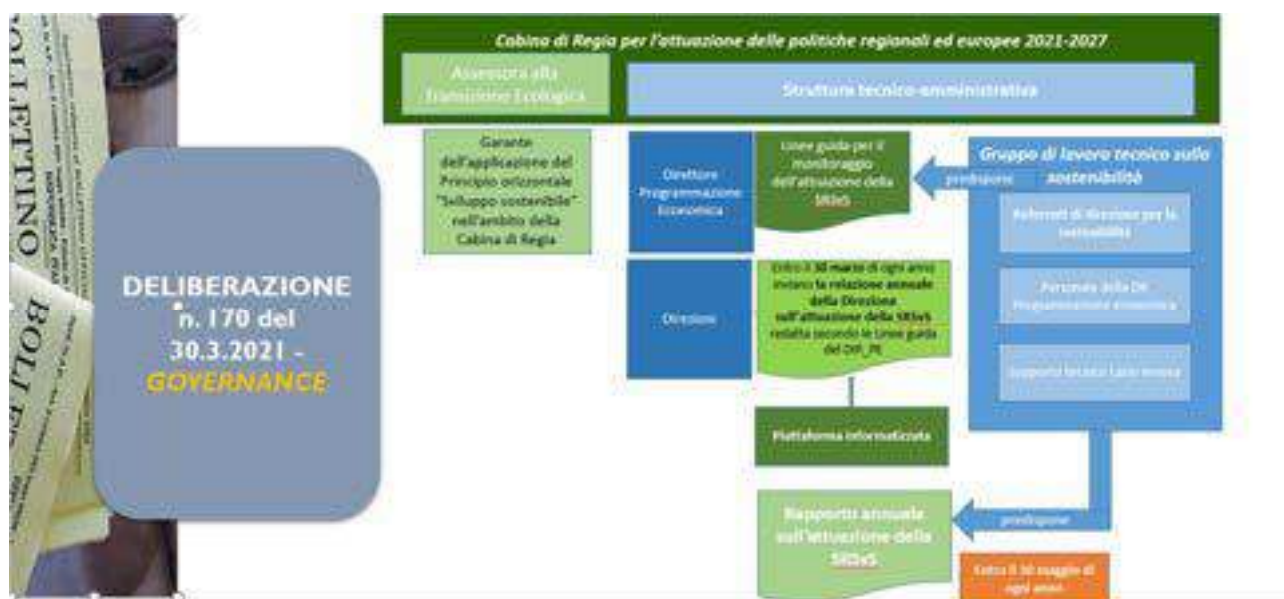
BOLLETTINO

DELIBERAZIONE n. 170 del 30.3.2021 - GOVERNANCE

Cabina di Regia per l'attuazione delle politiche regionali ed europee 2021-2027

Assessora alla Transizione Ecologica

Struttura tecnico-amministrativa

Garante dell'applicazione del Principio orizzontale "Sviluppo sostenibile" nell'ambito della Cabina di Regia

Direttore Programmazione Economica

Linee guida per il monitoraggio dell'attuazione della SRSvS

predispone

Gruppo di lavoro tecnico sulla sostenibilità

Referenti di Direzione per la sostenibilità

Personale della DC Programmazione economica

Supporto tecnico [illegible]

Direzioni

Entro il 30 marzo di ogni anno inviano la relazione annuale della Direzione sull'attuazione della SRSvS redatta secondo le Linee guida del DIR_PE

Piattaforma informatizzata

predispone

Rapporto annuale sull'attuazione della SRSvS

Entro il 30 maggio di ogni anno